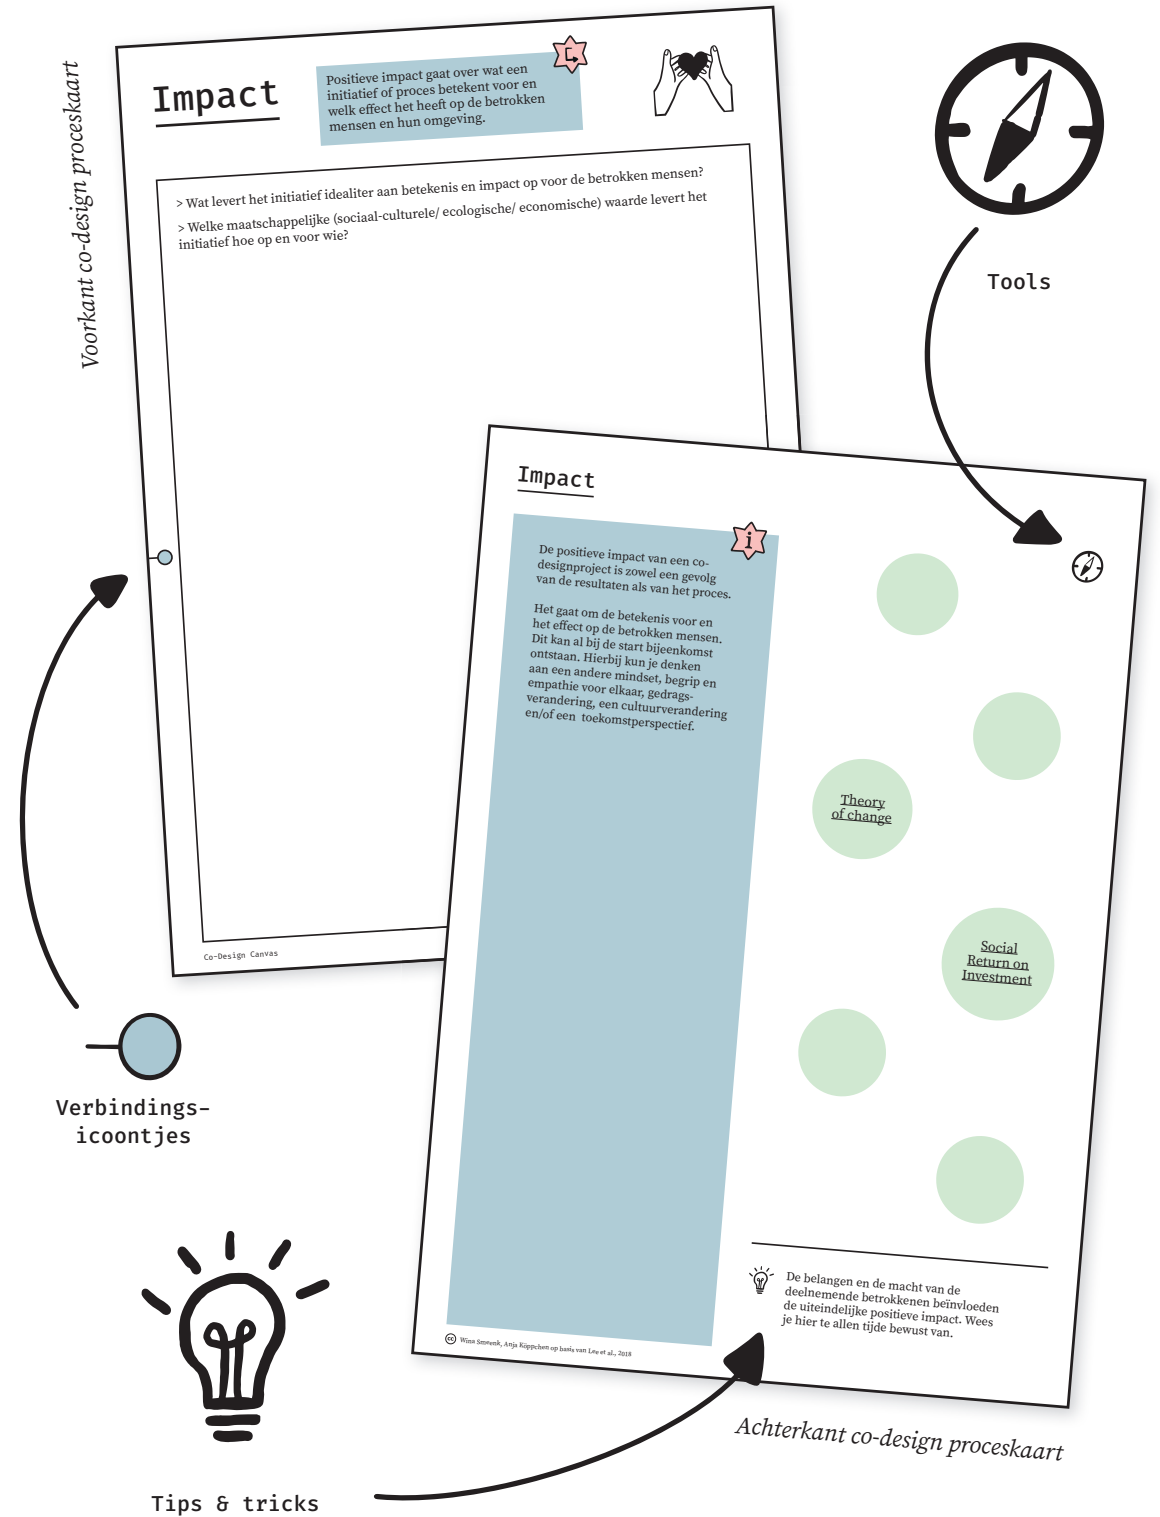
Voorkant co-design proceskaart

Impact

Positieve impact gaat over wat een initiatief of proces betekent voor en welk effect het heeft op de betrokken mensen en hun omgeving.

> Wat levert het initiatief idealiter aan betekenis en impact op voor de betrokken mensen?

> Welke maatschappelijke (sociaal-culturele/ ecologische/ economische) waarde levert het initiatief hoe op en voor wie?

Co-Design Canvas

Tools

Impact

De positieve impact van een co-designproject is zowel een gevolg van de resultaten als van het proces.

Het gaat om de betekenis voor en het effect op de betrokken mensen. Dit kan al bij de start bijeenkomst ontstaan. Hierbij kun je denken aan een andere mindset, begrip en empathie voor elkaar, gedrags-verandering, een cultuurverandering en/of een toekomstperspectief.

Theory of change

Social Return on Investment

De belangen en de macht van de deelnemende betrokkenen beïnvloeden de uiteindelijke positieve impact. Wees je hier te allen tijde bewust van.

Wina Smeenk, Anja Köppchen op basis van Lee et al., 2018

Verbindings-icoontjes

Tips & tricks

Achterkant co-design proceskaart